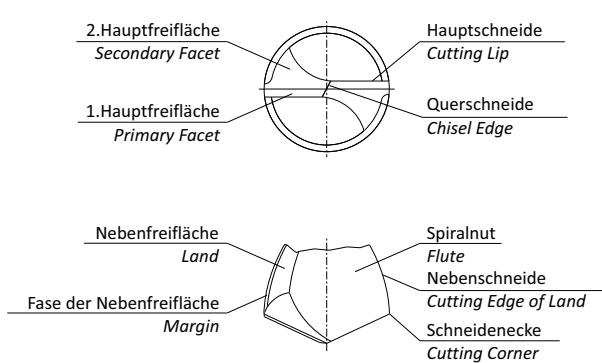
2.Hauptfreifläche
Secondary Facet

Hauptschneide
Cutting Lip

1.Hauptfreifläche
Primary Facet

Querschneide
Chisel Edge

Nebenfreifläche
Land

Spiralnut
Flute

Nebenschneide
Cutting Edge of Land

Fase der Nebenfreifläche
Margin

Schneidenecke
Cutting Corner